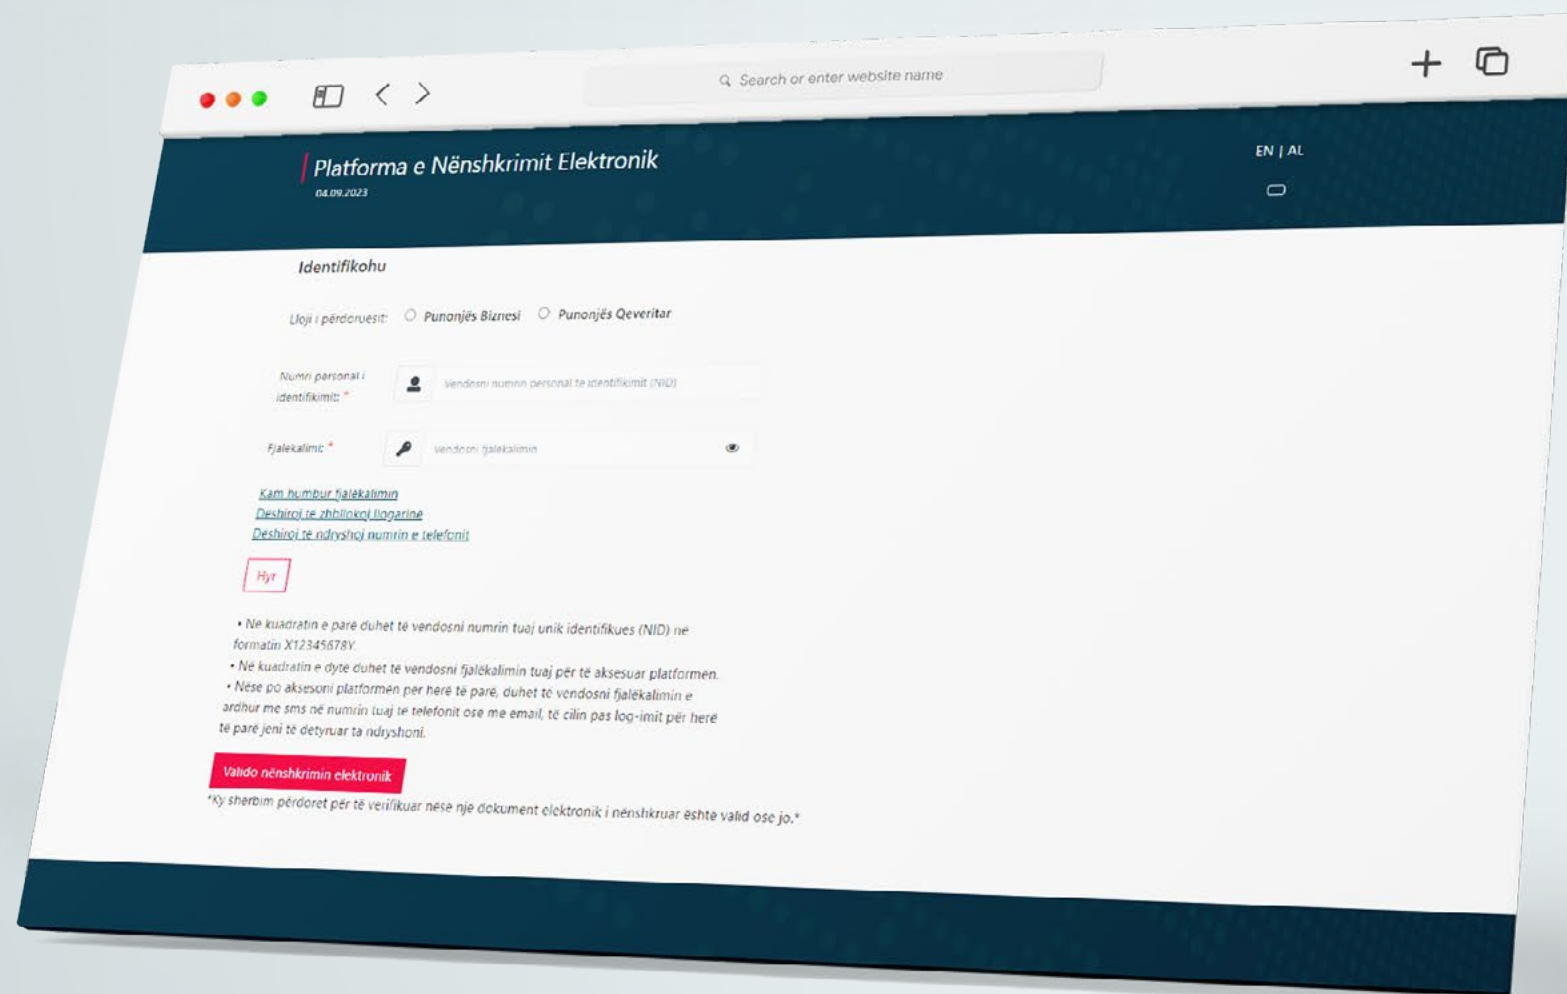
Search or enter website name

Platforma e Nënshkrimit Elektronik
04.09.2023

EN | AL

Identifikohu

Lloji i përdoruesit: Punonjës Biznesi Punonjës Qeveritar

Numri personal i identifikimit: *
Vendosni numrin personal te identifikimit (NID)

Fjalekalimi: *
Vendosni fjalekalimin

Kam humbur fjalëkalimin
Dëshiroj të zhbllokoj llogarinë
Dëshiroj të ndryshoj numrin e telefonit

Hyr

• Në kuadratin e parë duhet të vendosni numrin tuaj unik identifikues (NID) në formatin X12345678Y.
• Në kuadratin e dytë duhet të vendosni fjalëkalimin tuaj për të aksesuar platformen.
• Nëse po aksesoni platformen per herë të parë, duhet të vendosni fjalëkalimin e ardhur me sms në numrin tuaj të telefonit ose me email, të cilin pas log-imit për herë të parë jeni të detyruar ta ndryshoni.

Valido nënshkrimin elektronik

*Ky sherbim përdoret për të verifikuar nese nje dokument elektronik i nënshkruar është valid ose jo.*